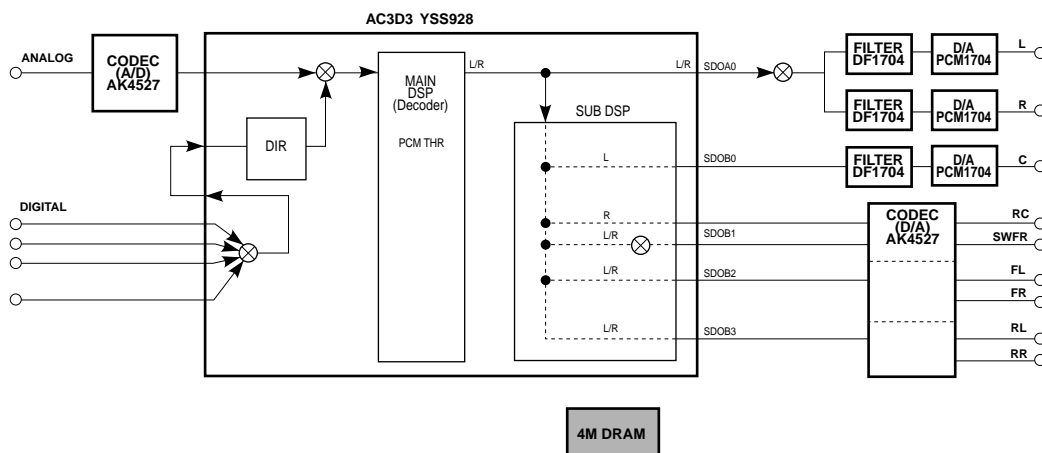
AC3D3 YSS928

ANALOG

CODEC (A/D) AK4527

DIR

MAIN DSP (Decoder)

PCM THR

L/R

L/R

SDOA0

SUB DSP

L

SDOB0

R

L/R

SDOB1

L/R

SDOB2

L/R

SDOB3

DIGITAL

FILTER DF1704

D/A PCM1704

L

FILTER DF1704

D/A PCM1704

R

FILTER DF1704

D/A PCM1704

C

CODEC (D/A) AK4527

RC

SWFR

FL

FR

RL

RR

4M DRAM